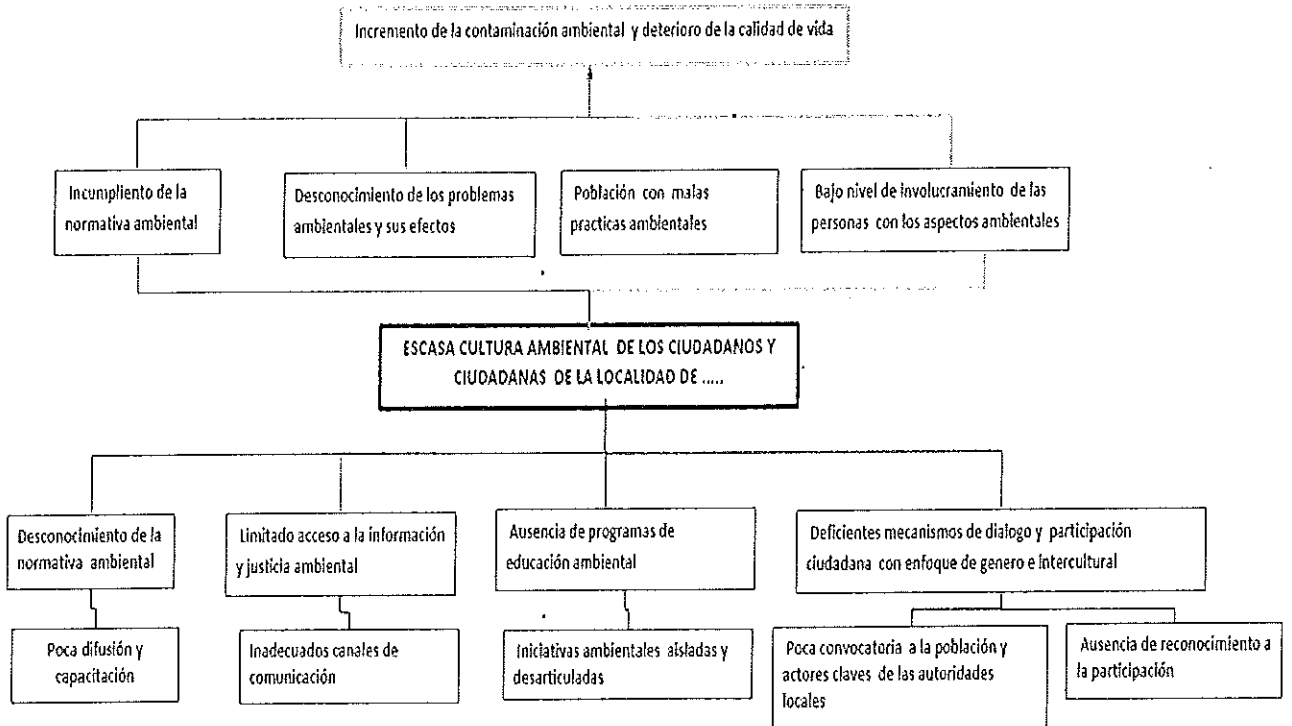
Incremento de la contaminación ambiental y deterioro de la calidad de vida

Incumpliento de la normativa ambiental

Desconocimiento de los problemas ambientales y sus efectos

Población con malas practicas ambientales

Bajo nivel de involucramiento de las personas con los aspectos ambientales

ESCASA CULTURA AMBIENTAL DE LOS CIUDADANOS Y CIUDADANAS DE LA LOCALIDAD DE .....

Desconocimiento de la normativa ambiental

Limitado acceso a la información y justicia ambiental

Ausencia de programas de educación ambiental

Deficientes mecanismos de dialogo y participación ciudadana con enfoque de genero e intercultural

Poca difusión y capacitación

Inadecuados canales de comunicación

Iniciativas ambientales aisladas y desarticuladas

Poca convocatoria a la población y actores claves de las autoridades locales

Ausencia de reconocimiento a la participación